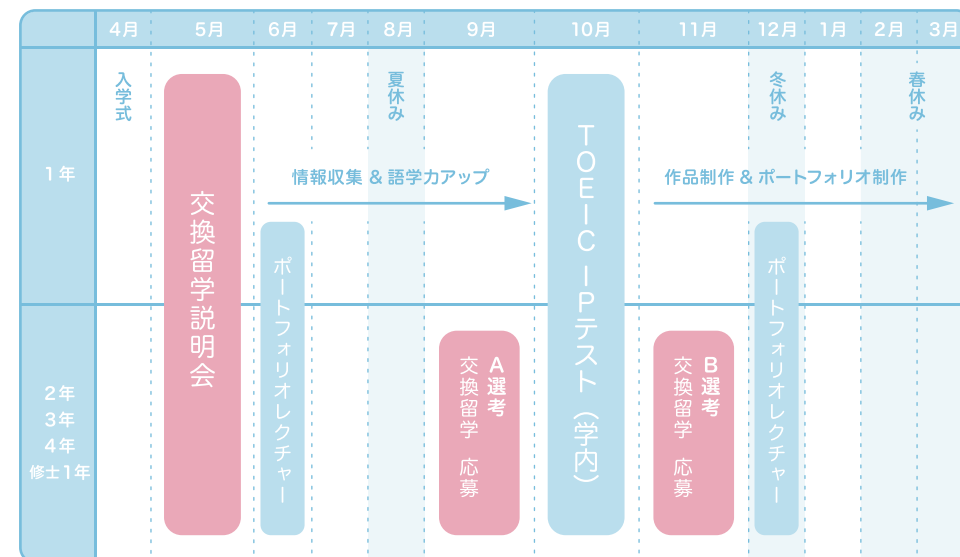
| | 4月 | 5月 | 6月 | 7月 | 8月 | 9月 | 10月 | 11月 | 12月 | 1月 | 2月 | 3月 |
|---|---|---|---|---|---|---|---|---|---|---|---|---|
| 1年 | 入学式 | 交換留学説明会 | ポートフォリオレクチャー | | 夏休み | | TOEIC IPテスト（学内） | | 冬休み ポートフォリオレクチャー | | | 春休み |
| 2年 3年 4年 修士1年 | | | | | | A選考 交換留学 応募 | | B選考 交換留学 応募 | | | | |

情報収集 & 語学力アップ

作品制作 & ポートフォリオ制作